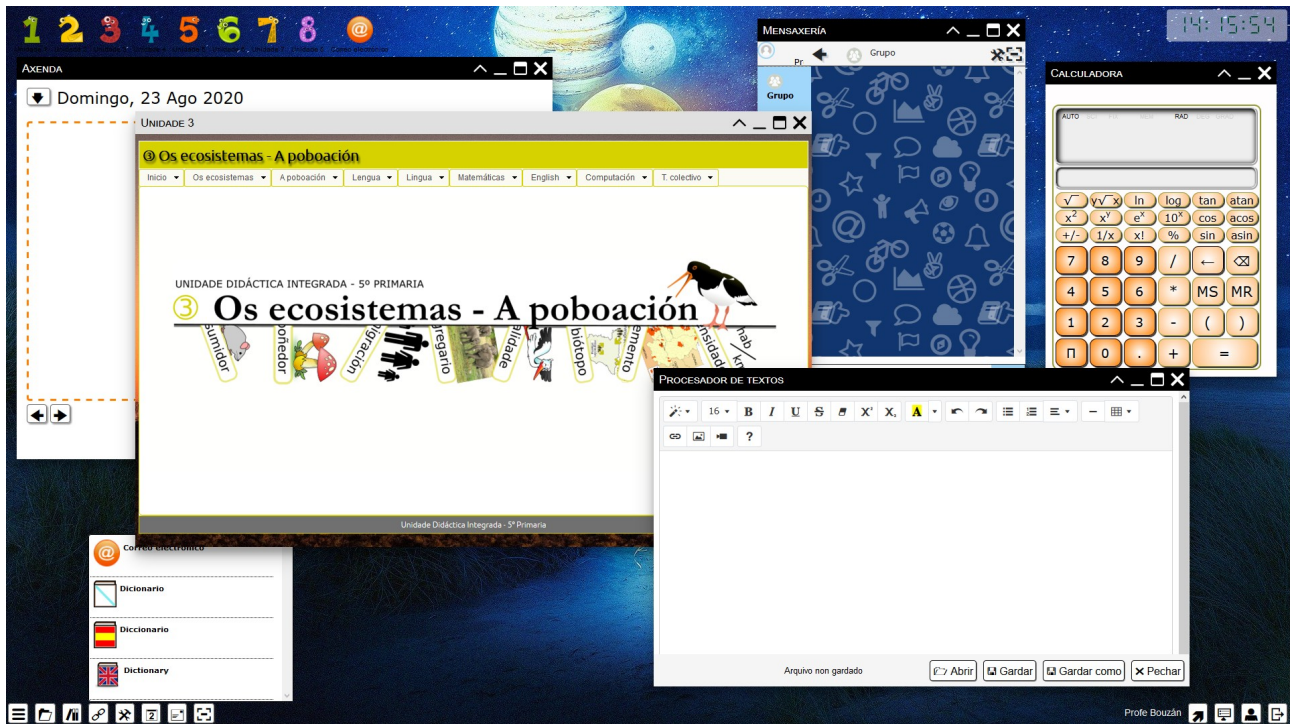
1 2 3 4 5 6 7 8 @

14:15:54

AXENDA

Domingo, 23 Ago 2020

UNIDADE 3

③ Os ecosistemas - A poboación

Inicio ▾ | Os ecosistemas ▾ | A poboación ▾ | Lengua ▾ | Lingua ▾ | Matemáticas ▾ | English ▾ | Computación ▾ | T. colectivo ▾

UNIDADE DIDÁCTICA INTEGRADA - 5º PRIMARIA

③ Os ecosistemas - A poboación

sumidor poñedor migración gregario calidade biótopo elemento densidade hab/km²

Unidade Didáctica Integrada - 5º Primaria

MENSAXERÍA

Pr Grupo

Grupo

CALCULADORA

AUTO RAD

√‾ y√‾x ln log tan atan
$x^2$ $x^y$ $e^x$ $10^x$ cos acos
+/- 1/x x! % sin asin
7 8 9 / ← ⌫
4 5 6 * MS MR
1 2 3 - ( )
π 0 . + =

PROCESADOR DE TEXTOS

16 B I U S X' X, A

?

Arquivo non gardado

Abrir Gardar Gardar como ✕ Pechar

Correo electrónico

Dicionario

Diccionario

Dictionary

Profe Bouzán